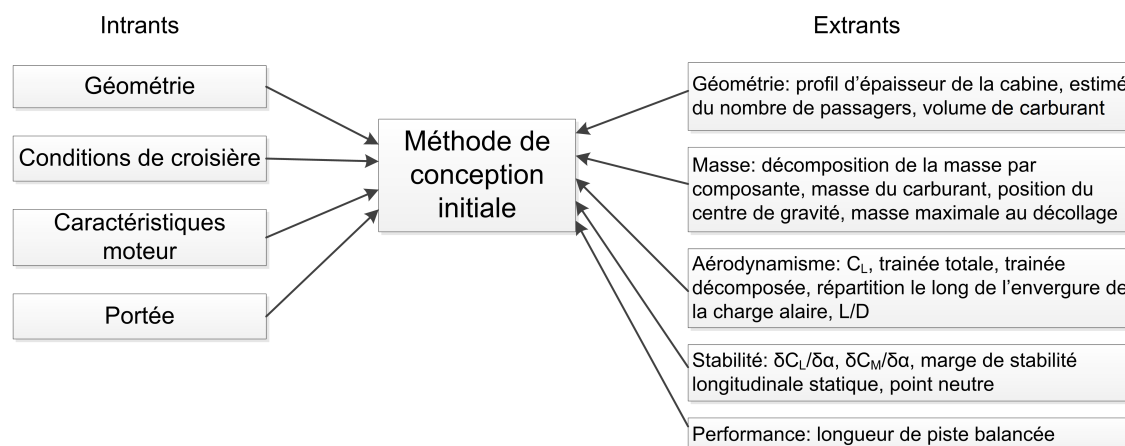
Intrants

Extrants

Géométrie

Conditions de croisière

Caractéristiques moteur

Portée

Méthode de conception initiale

Géométrie: profil d'épaisseur de la cabine, estimé du nombre de passagers, volume de carburant

Masse: décomposition de la masse par composante, masse du carburant, position du centre de gravité, masse maximale au décollage

Aérodynamisme: $C_L$, trainée totale, trainée décomposée, répartition le long de l'envergure de la charge alaire, L/D

Stabilité: $\delta C_L/\delta\alpha$, $\delta C_M/\delta\alpha$, marge de stabilité longitudinale statique, point neutre

Performance: longueur de piste balancée